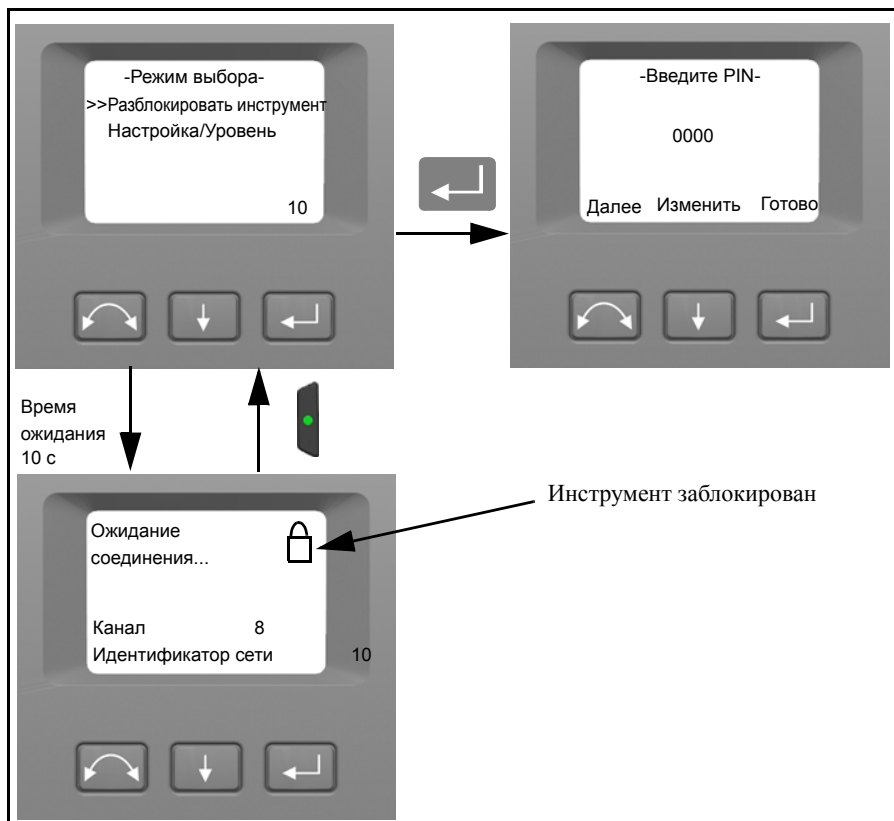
-Режим выбора-
>>Разблокировать инструмент
Настройка/Уровень

10

-Введите PIN-

0000

Далее Изменить Готово

Время ожидания 10 с

Ожидание соединения...

Канал 8
Идентификатор сети 10

Инструмент заблокирован